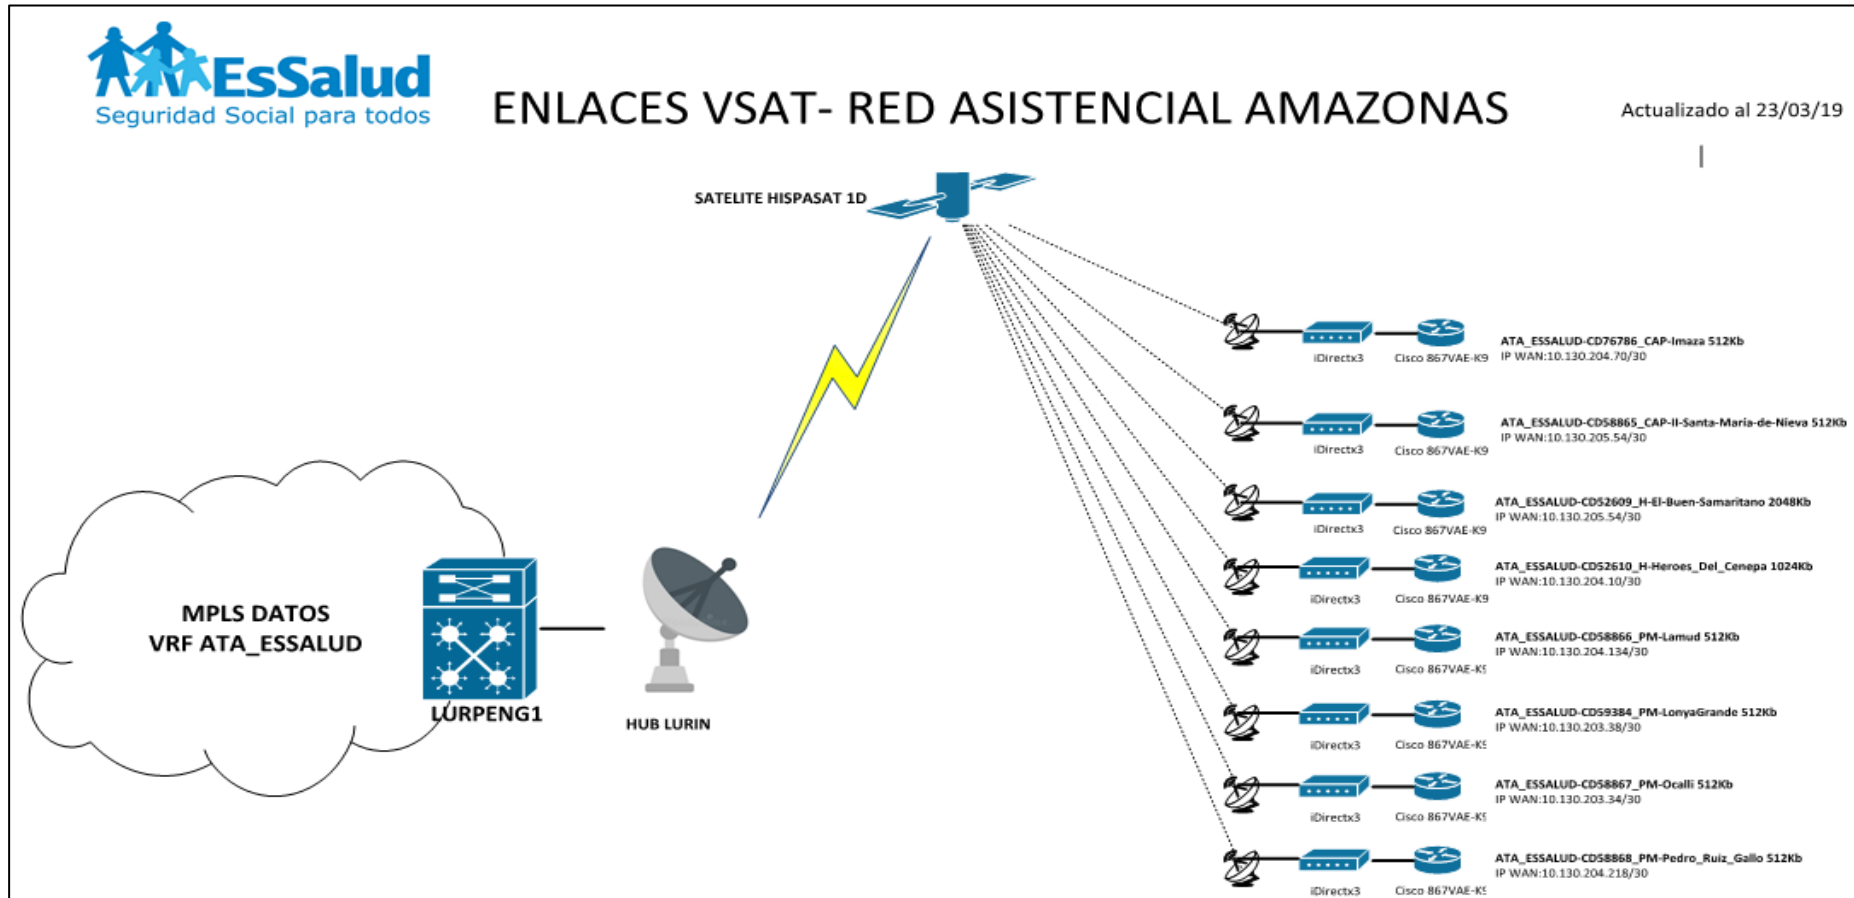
EsSalud
Seguridad Social para todos

ENLACES VSAT- RED ASISTENCIAL AMAZONAS

Actualizado al 23/03/19

SATELITE HISPASAT 1D

iDirectx3 Cisco 867VAE-K9
ATA_ESSALUD-CD76786_CAP-Imaza 512Kb
IP WAN:10.130.204.70/30

iDirectx3 Cisco 867VAE-K9
ATA_ESSALUD-CD58865_CAP-II-Santa-Maria-de-Nieva 512Kb
IP WAN:10.130.205.54/30

iDirectx3 Cisco 867VAE-K9
ATA_ESSALUD-CD52609_H-El-Buen-Samaritano 2048Kb
IP WAN:10.130.205.54/30

iDirectx3 Cisco 867VAE-K9
ATA_ESSALUD-CD52610_H-Heroes_Del_Cenepa 1024Kb
IP WAN:10.130.204.10/30

iDirectx3 Cisco 867VAE-K9
ATA_ESSALUD-CD58866_PM-Lamud 512Kb
IP WAN:10.130.204.134/30

iDirectx3 Cisco 867VAE-K9
ATA_ESSALUD-CD59384_PM-LonyaGrande 512Kb
IP WAN:10.130.203.38/30

iDirectx3 Cisco 867VAE-K9
ATA_ESSALUD-CD58867_PM-Ocalli 512Kb
IP WAN:10.130.203.34/30

iDirectx3 Cisco 867VAE-K9
ATA_ESSALUD-CD58868_PM-Pedro_Ruiz_Gallo 512Kb
IP WAN:10.130.204.218/30

MPLS DATOS
VRF ATA_ESSALUD

LURPENG1

HUB LURIN